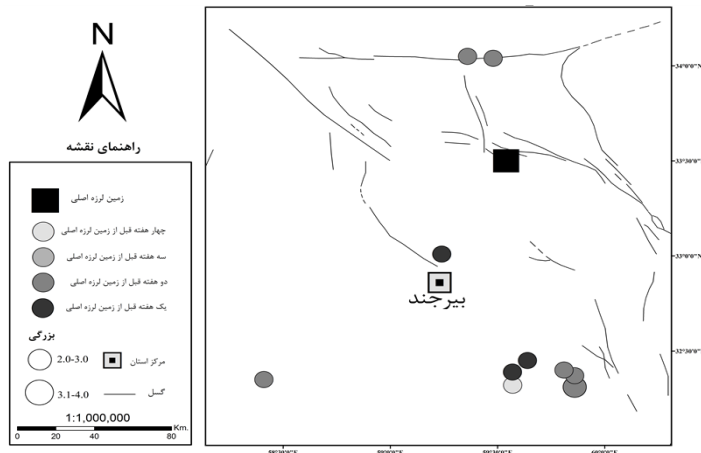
N

راهنمای نقشه

زمین لرزه اصلی

چهار هفته قبل از زمین لرزه اصلی

سه هفته قبل از زمین لرزه اصلی

دو هفته قبل از زمین لرزه اصلی

یک هفته قبل از زمین لرزه اصلی

بزرگی

2.0-3.0

مرکز استان

3.1-4.0

گسل

1:1,000,000

0 20 40 80 Km.

34°0'0"N

33°30'0"N

33°0'0"N

32°30'0"N

بیرجند

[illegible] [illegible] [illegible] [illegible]